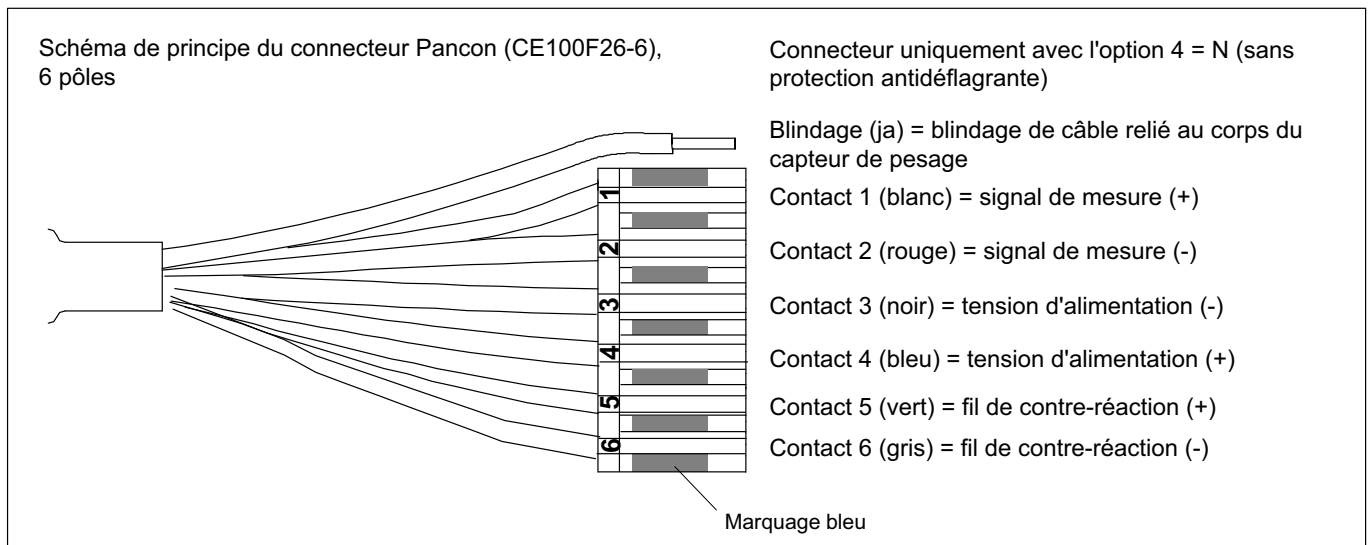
Schéma de principe du connecteur Pancon (CE100F26-6), 6 pôles

Connecteur uniquement avec l'option 4 = N (sans protection antidéflagrante)

Blindage (ja) = blindage de câble relié au corps du capteur de pesage

Contact 1 (blanc) = signal de mesure (+)

Contact 2 (rouge) = signal de mesure (-)

Contact 3 (noir) = tension d'alimentation (-)

Contact 4 (bleu) = tension d'alimentation (+)

Contact 5 (vert) = fil de contre-réaction (+)

Contact 6 (gris) = fil de contre-réaction (-)

1
2
3
4
5
6

Marquage bleu